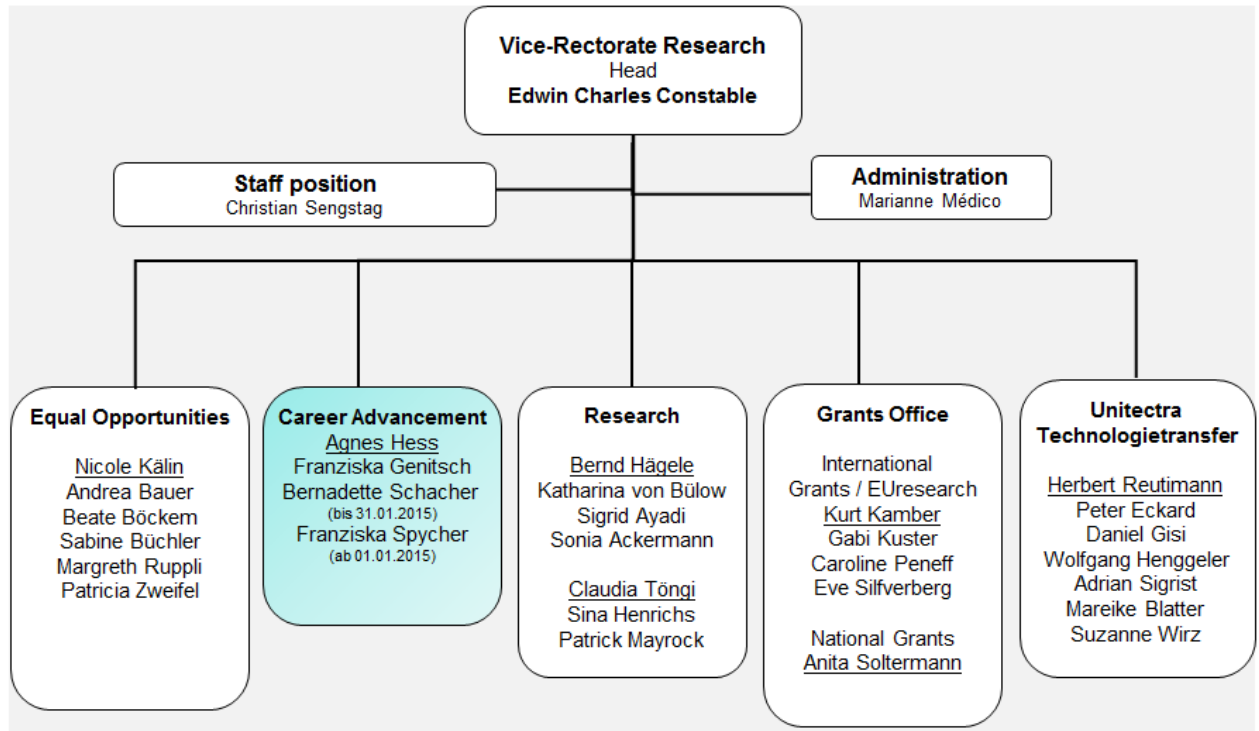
Vice-Rectorate Research
Head
Edwin Charles Constable

Staff position
Christian Sengstag

Administration
Marianne Médico

Equal Opportunities

Nicole Kälin
Andrea Bauer
Beate Böckem
Sabine Büchler
Margreth Ruppli
Patricia Zweifel

Career Advancement
Agnes Hess
Franziska Genitsch
Bernadette Schacher
(bis 31.01.2015)
Franziska Spycher
(ab 01.01.2015)

Research

Bernd Hägele
Katharina von Bülow
Sigrid Ayadi
Sonia Ackermann

Claudia Töngi
Sina Henrichs
Patrick Mayrock

Grants Office

International
Grants / EUresearch
Kurt Kamber
Gabi Kuster
Caroline Peneff
Eve Silfverberg

National Grants
Anita Soltermann

Unitectra
Technologietransfer

Herbert Reutimann
Peter Eckard
Daniel Gisi
Wolfgang Henggeler
Adrian Sigrist
Mareike Blatter
Suzanne Wirz